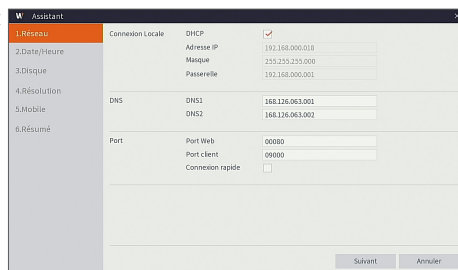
W Assistant

1.Réseau
2.Date/Heure
3.Disque
4.Résolution
5.Mobile
6.Résumé

Connexion Locale
DHCP ✓
Adresse IP 192.168.000.018
Masque 255.255.255.000
Passerelle 192.168.000.001

DNS
DNS1 168.126.063.001
DNS2 168.126.063.002

Port
Port Web 00080
Port client 09000
Connexion rapide

Suivant
Annuler